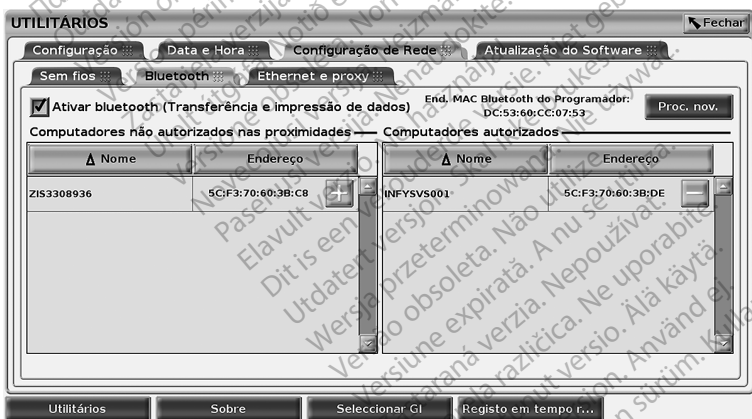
UTILITÁRIOS

Fechar

Configuração | Data e Hora | Configuração de Rede | Atualização do Software

Sem fios | Bluetooth | Ethernet e proxy

Ativar bluetooth (Transferência e impressão de dados)

End. MAC Bluetooth do Programador: DC:53:60:CC:07:53

Proc. nov.

Computadores não autorizados nas proximidades

| Nome | Endereço |
|---|---|
| ZIS3308936 | 5C:F3:70:60:3B:C8 |

Computadores autorizados

| Nome | Endereço |
|---|---|
| INFYSVS001 | 5C:F3:70:60:3B:DE |

Utilitários | Sobre | Seleccionar GI | Registo em tempo r...

Versão obsoleta. Não utilizar. Wersja przeterminowana. Nie używać. Versiune expirată. A nu se utiliza. Zastaraná verzia. Nepoužívať. Zastarela različica. Ne uporabite. Vanhentunut versio. Älä käytä. Föråldrad version. Använd ej. Güncel olmayan sürüm. Kullanmayın. Elavult verzió. Ne használja! Dit is een verouderde versie. Niet gebruiken. Utdatert versjon. Skal ikke brukes. Version périmée. Ne pas utiliser. Zastaralá verze. Nepoužívat. Pasenusi versija. Nenaudokite. Novecojusi versija. Neizmantot. Outdated version. Do not use.